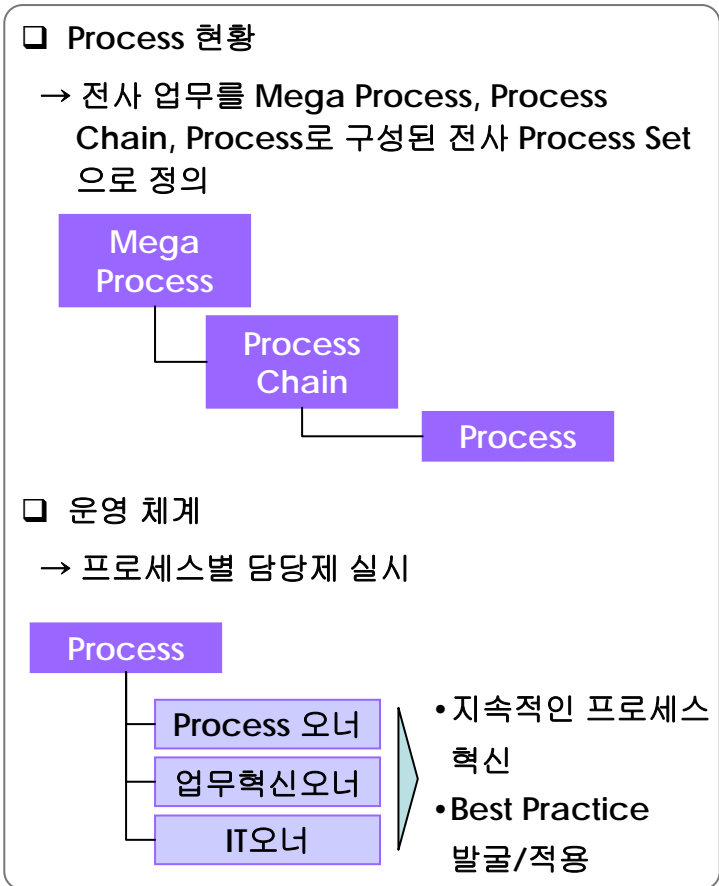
❑ Process 현황

→ 전사 업무를 Mega Process, Process Chain, Process로 구성된 전사 Process Set 으로 정의

Mega Process

Process Chain

Process

❑ 운영 체계

→ 프로세스별 담당제 실시

Process

Process 오너

업무혁신오너

IT오너

•지속적인 프로세스 혁신

•Best Practice 발굴/적용